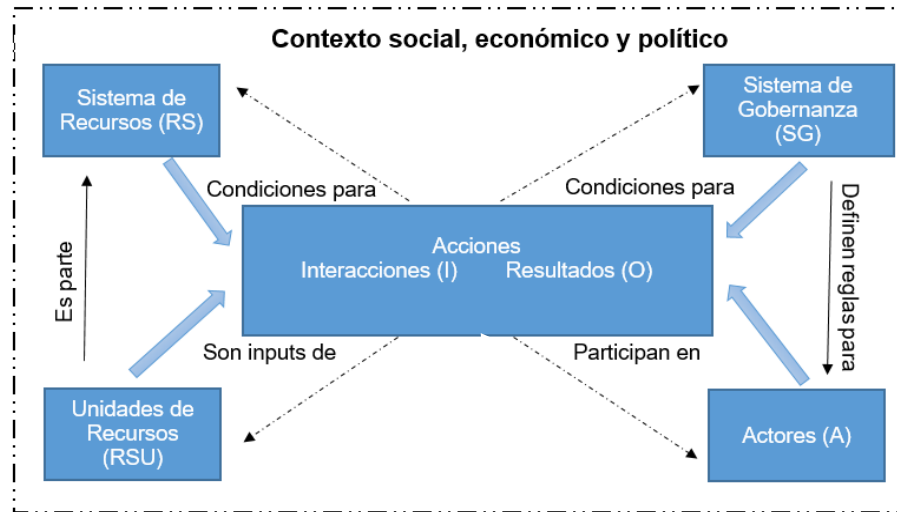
Contexto social, económico y político

Sistema de Recursos (RS)

Sistema de Gobernanza (SG)

Condiciones para

Condiciones para

Acciones
Interacciones (I) Resultados (O)

Es parte

Definen reglas para

Son inputs de

Participan en

Unidades de Recursos (RSU)

Actores (A)